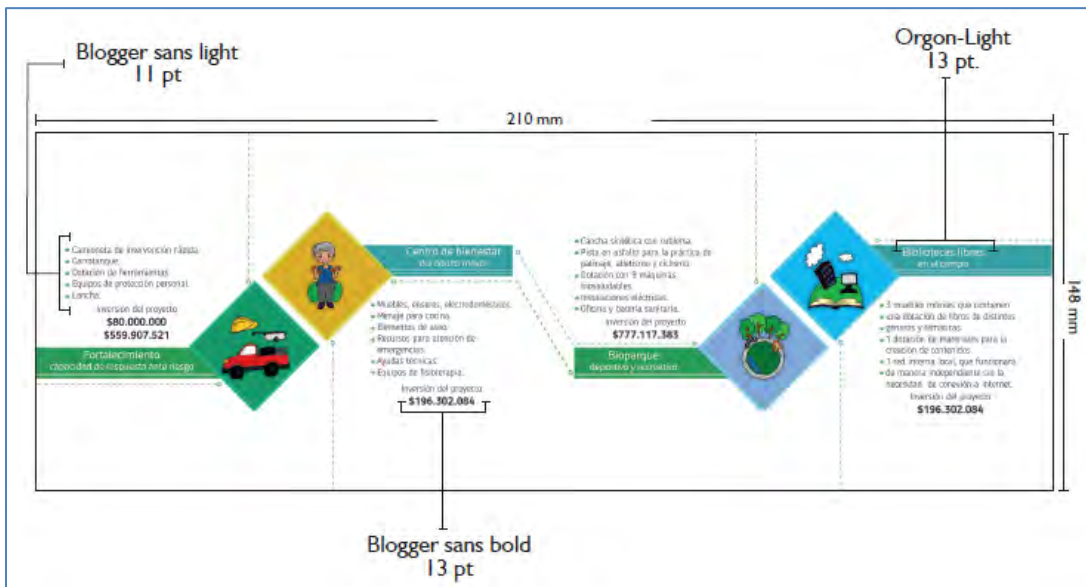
Blogger sans light
11 pt

Orgon-Light
13 pt.

210 mm

148 mm

• Camioneta de intervención rápida.
• Carrotanque.
• Dotación de ferretería.
• Equipos de protección personal.
• Lancha.
Inversión del proyecto
$80.000.000
$559.907.521

Fortalecimiento
capacidad de respuesta ante riesgo

Centro de bienestar
del adulto mayor

• Muebles, enseres, electrodomésticos.
• Menaje para cocina.
• Elementos de aseo.
• Recursos para atención de emergencias.
• Ayudas técnicas.
• Equipos de fisioterapia.
Inversión del proyecto
$196.302.084

• Cancha sintética con cubierta.
• Pista en asfalto para la práctica de patinaje, atletismo y ciclismo.
• Dotación con 9 máquinas biosaludables.
• Instalaciones eléctricas.
• Oficina y batería sanitaria.
Inversión del proyecto
$777.117.383

Bioparque
deportivo y recreativo

Bibliotecas libres
en el campo

• 3 muebles móviles que contienen una dotación de libros de distintos géneros y temáticas.
• 1 dotación de materiales para la creación de contenidos.
• 1 red interna local, que funcionará de manera independiente sin la necesidad de conexión a internet.
Inversión del proyecto
$196.302.084

Blogger sans bold
13 pt